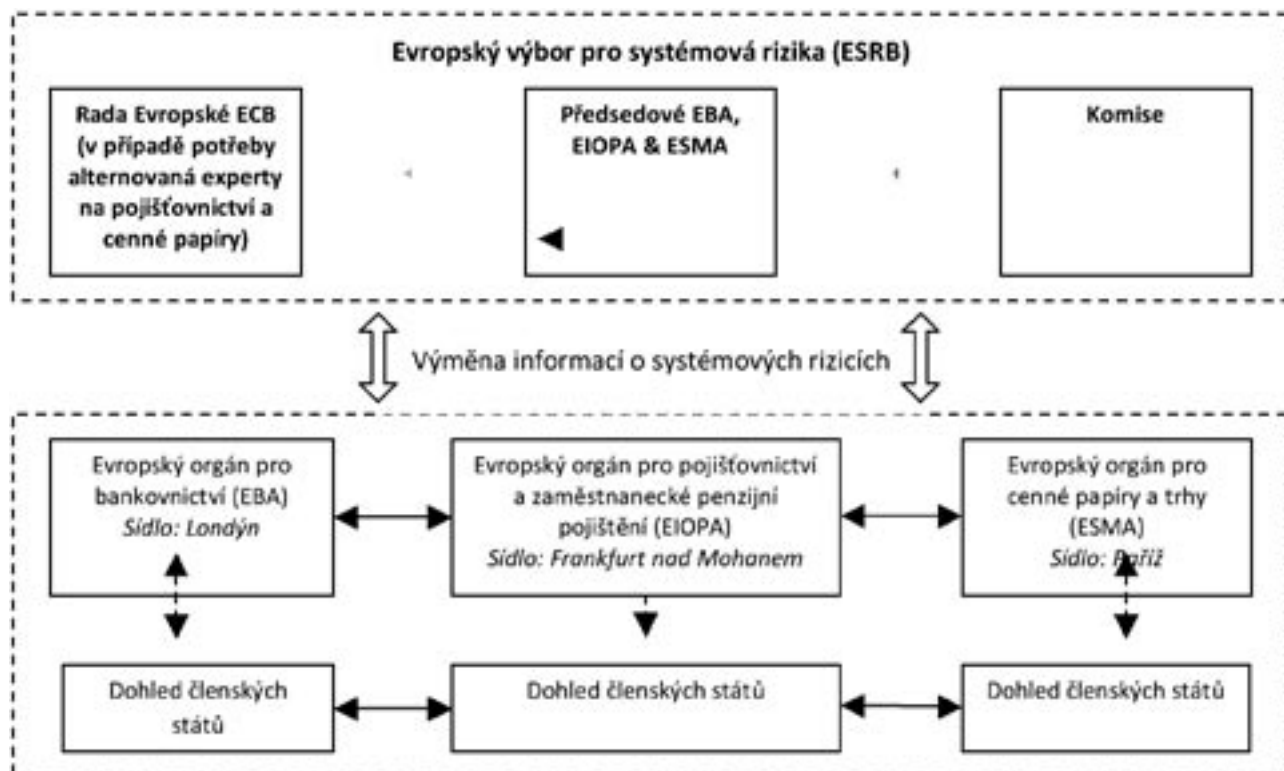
Evropský výbor pro systémová rizika (ESRB)

Rada Evropské ECB (v případě potřeby alternovaná experty na pojišťovnictví a cenné papíry)

Předsedové EBA, EIOPA & ESMA

Komise

Výměna informací o systémových rizicích

Evropský orgán pro bankovnictví (EBA)
*Sídlo: Londýn*

Evropský orgán pro pojišťovnictví a zaměstnanecké penzijní pojištění (EIOPA)
*Sídlo: Frankfurt nad Mohanem*

Evropský orgán pro cenné papíry a trhy (ESMA)
*Sídlo: Paříž*

Dohled členských států

Dohled členských států

Dohled členských států